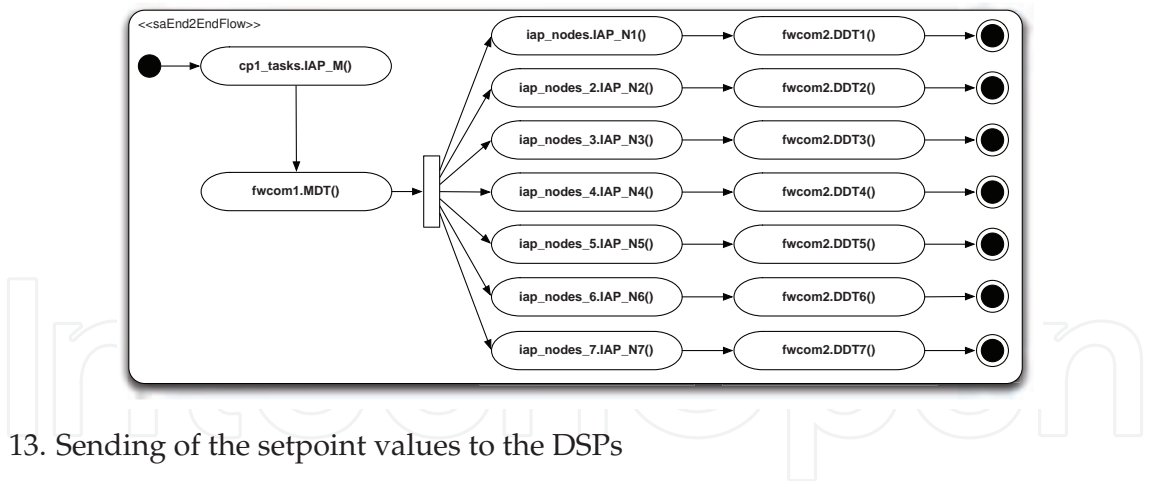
<<saEnd2EndFlow>>

cp1_tasks.IAP_M()

fwcom1.MDT()

iap_nodes.IAP_N1()

fwcom2.DDT1()

iap_nodes_2.IAP_N2()

fwcom2.DDT2()

iap_nodes_3.IAP_N3()

fwcom2.DDT3()

iap_nodes_4.IAP_N4()

fwcom2.DDT4()

iap_nodes_5.IAP_N5()

fwcom2.DDT5()

iap_nodes_6.IAP_N6()

fwcom2.DDT6()

iap_nodes_7.IAP_N7()

fwcom2.DDT7()

13. Sending of the setpoint values to the DSPs